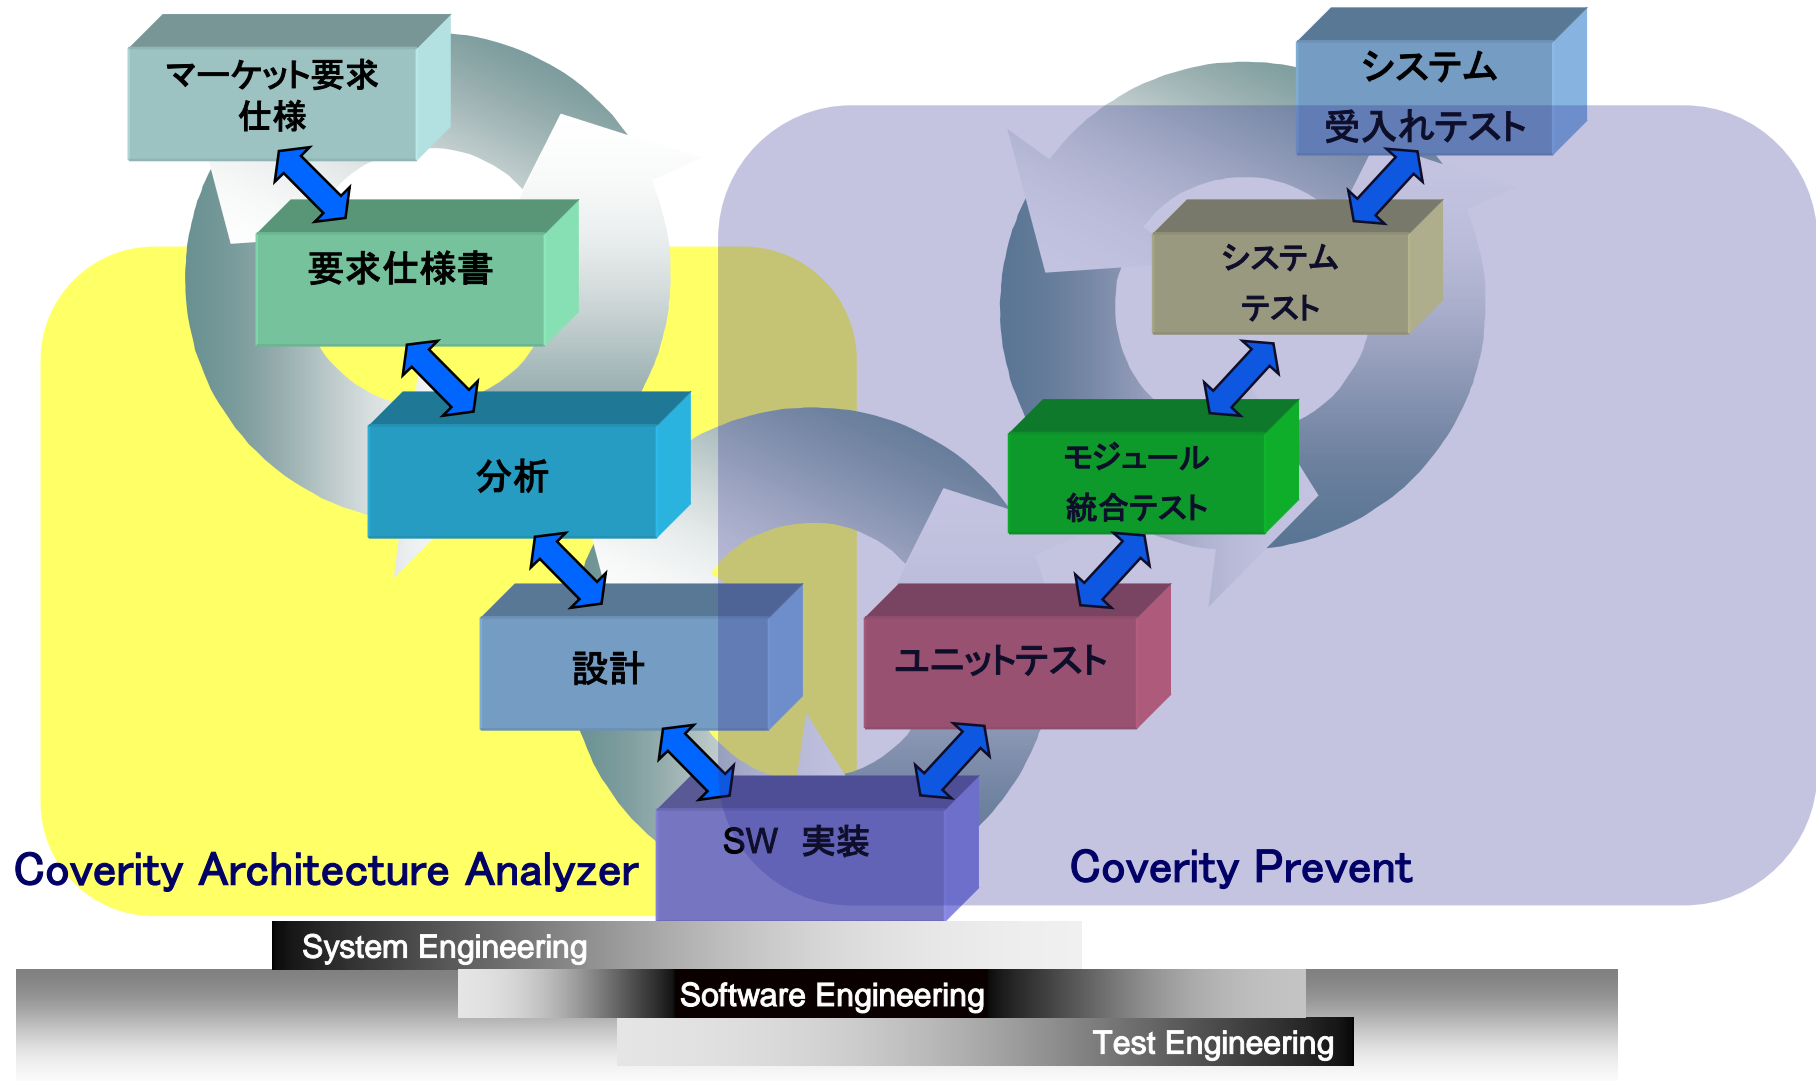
マーケット要求
仕様

要求仕様書

分析

設計

SW 実装

ユニットテスト

モジュール
統合テスト

システム
テスト

システム
受入れテスト

Coverity Architecture Analyzer

Coverity Prevent

System Engineering

Software Engineering

Test Engineering